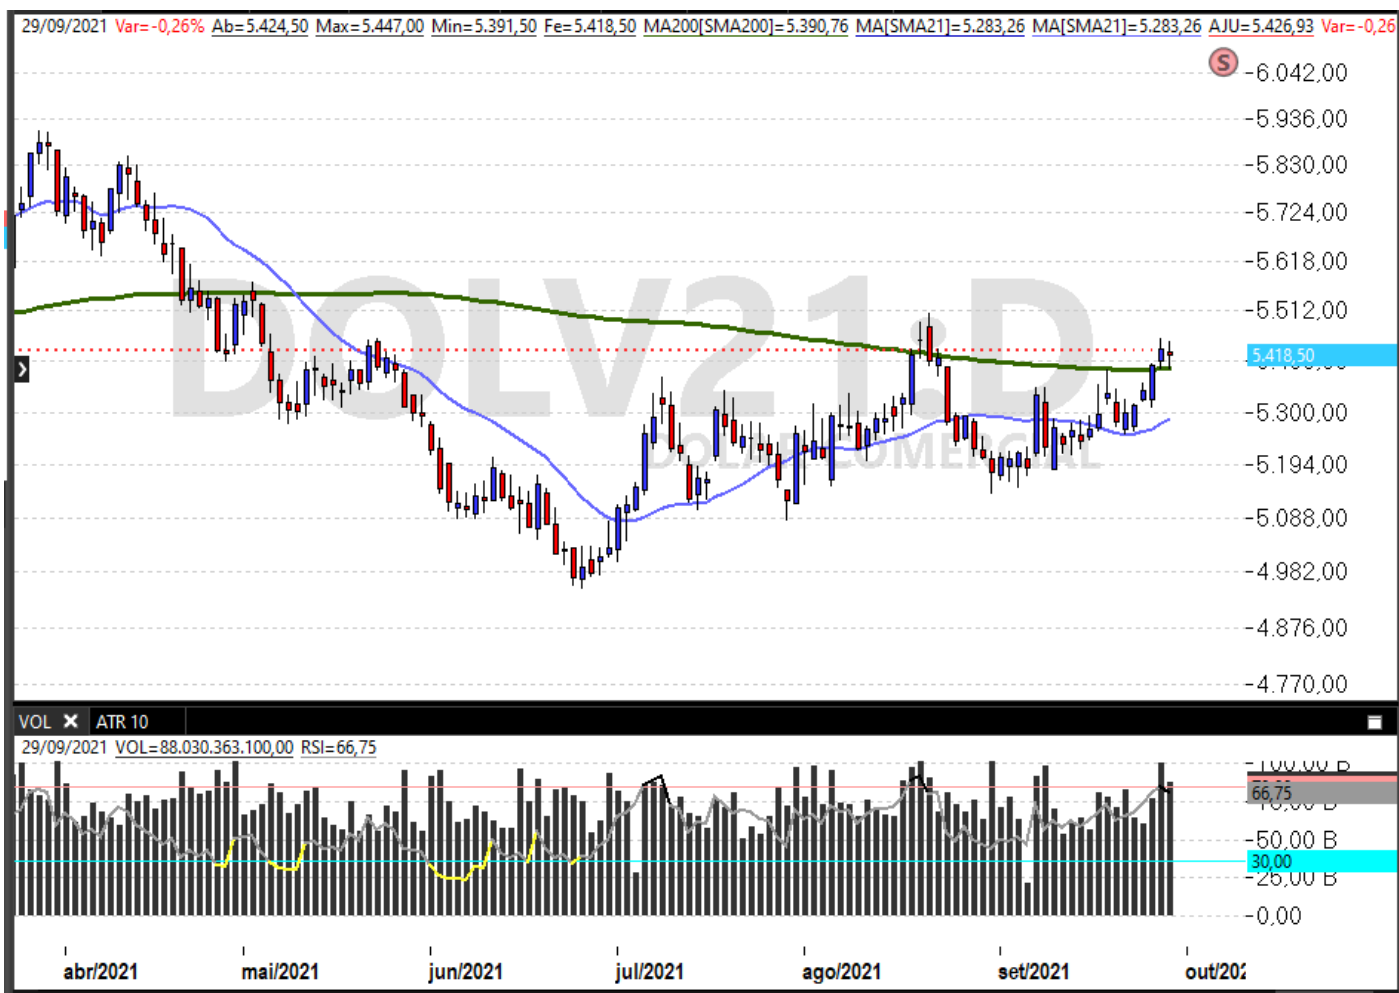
29/09/2021 Var=-0,26% Ab=5.424,50 Max=5.447,00 Min=5.391,50 Fe=5.418,50 MA200[SMA200]=5.390,76 MA[SMA21]=5.283,26 MA[SMA21]=5.283,26 AJU=5.426,93 Var=-0,26

S

6.042,00
5.936,00
5.830,00
5.724,00
5.618,00
5.512,00
5.418,50
5.300,00
5.194,00
5.088,00
4.982,00
4.876,00
4.770,00

DOLV21:D
DOLAR COMERCIAL

VOL ✕ ATR 10

29/09/2021 VOL=88.030.363.100,00 RSI=66,75

100,00 B
66,75
50,00 B
30,00
25,00 B
0,00

abr/2021 mai/2021 jun/2021 jul/2021 ago/2021 set/2021 out/202